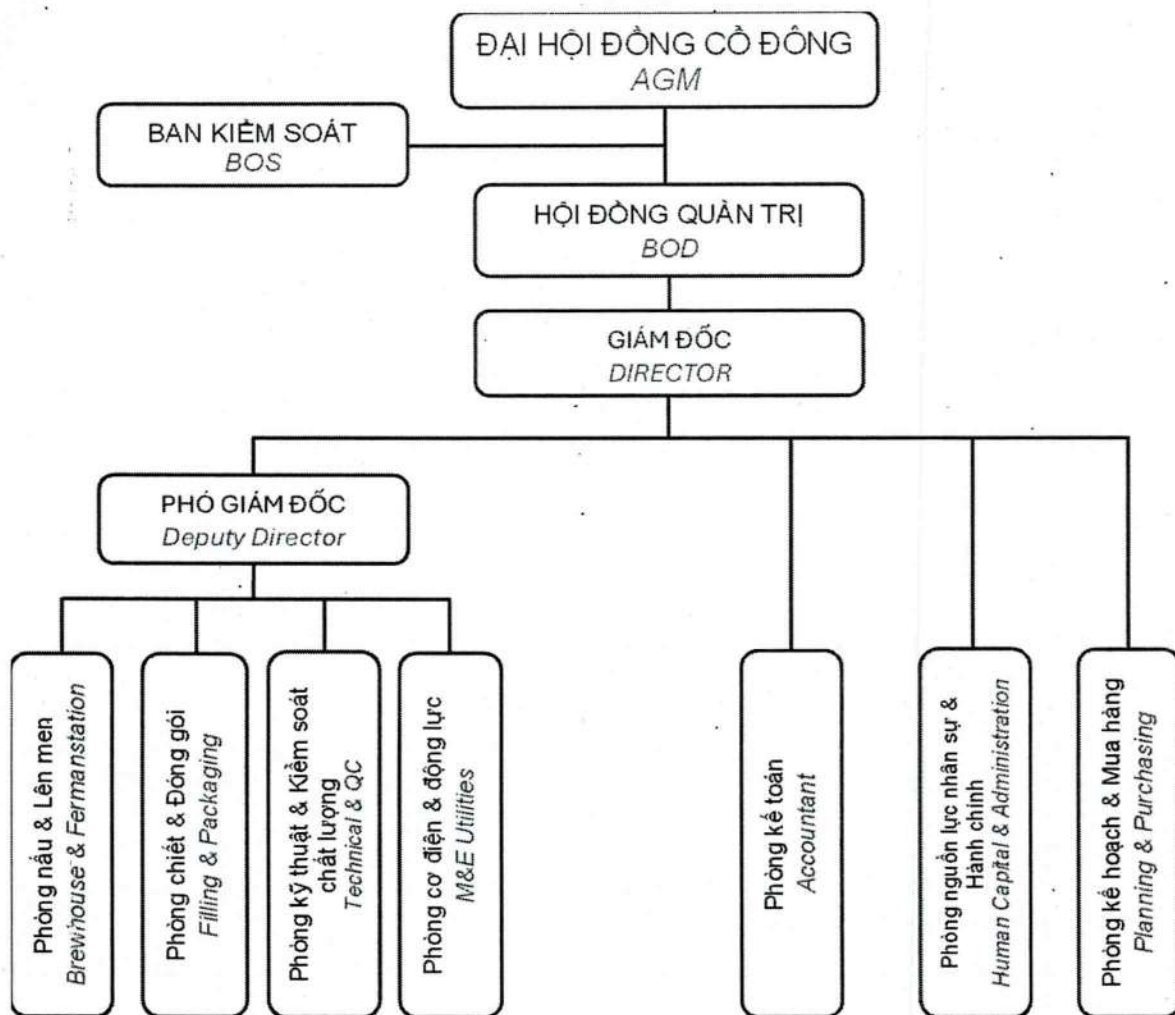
ĐẠI HỘI ĐỒNG CỔ ĐÔNG
AGM

BAN KIỂM SOÁT
BOS

HỘI ĐỒNG QUẢN TRỊ
BOD

GIÁM ĐỐC
DIRECTOR

PHÓ GIÁM ĐỐC
Deputy Director

Phòng nấu & Lên men
Brewhouse & Fermanstation

Phòng chiết & Đóng gói
Filling & Packaging

Phòng kỹ thuật & Kiểm soát chất lượng
Technical & QC

Phòng cơ điện & động lực
M&E Utilities

Phòng kế toán
Accountant

Phòng nguồn lực nhân sự & Hành chính
Human Capital & Administration

Phòng kế hoạch & Mua hàng
Planning & Purchasing